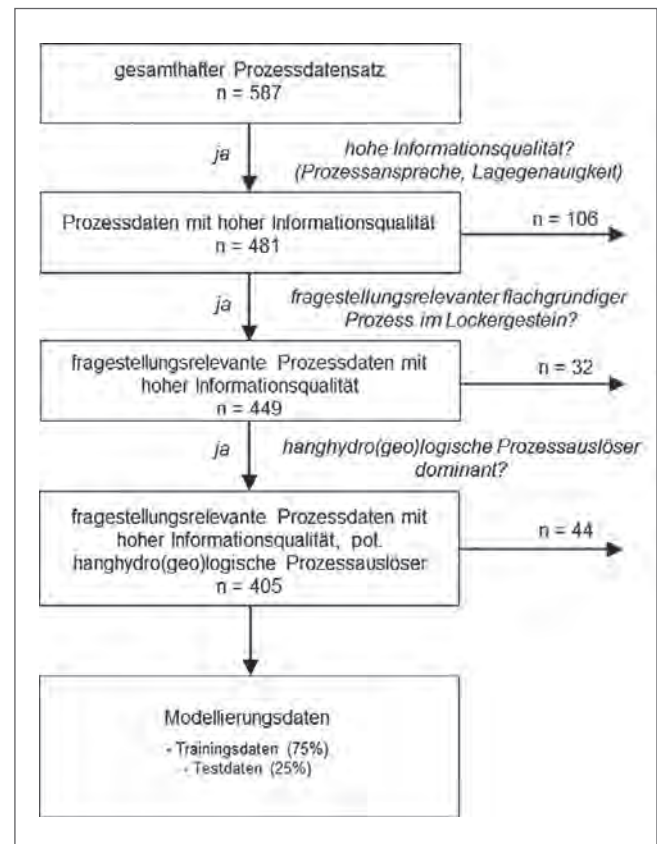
gesamthafter Prozessdatensatz
n = 587

ja

hohe Informationsqualität? (Prozessansprache, Lagegenauigkeit)

Prozessdaten mit hoher Informationsqualität
n = 481

n = 106

ja

fragestellungsrelevanter flachgründiger Prozess im Lockergestein?

fragestellungsrelevante Prozessdaten mit hoher Informationsqualität
n = 449

n = 32

ja

hanghydro(geo)logische Prozessauslöser dominant?

fragestellungsrelevante Prozessdaten mit hoher Informationsqualität, pot. hanghydro(geo)logische Prozessauslöser
n = 405

n = 44

Modellierungsdaten
- Trainingsdaten (75%)
- Testdaten (25%)